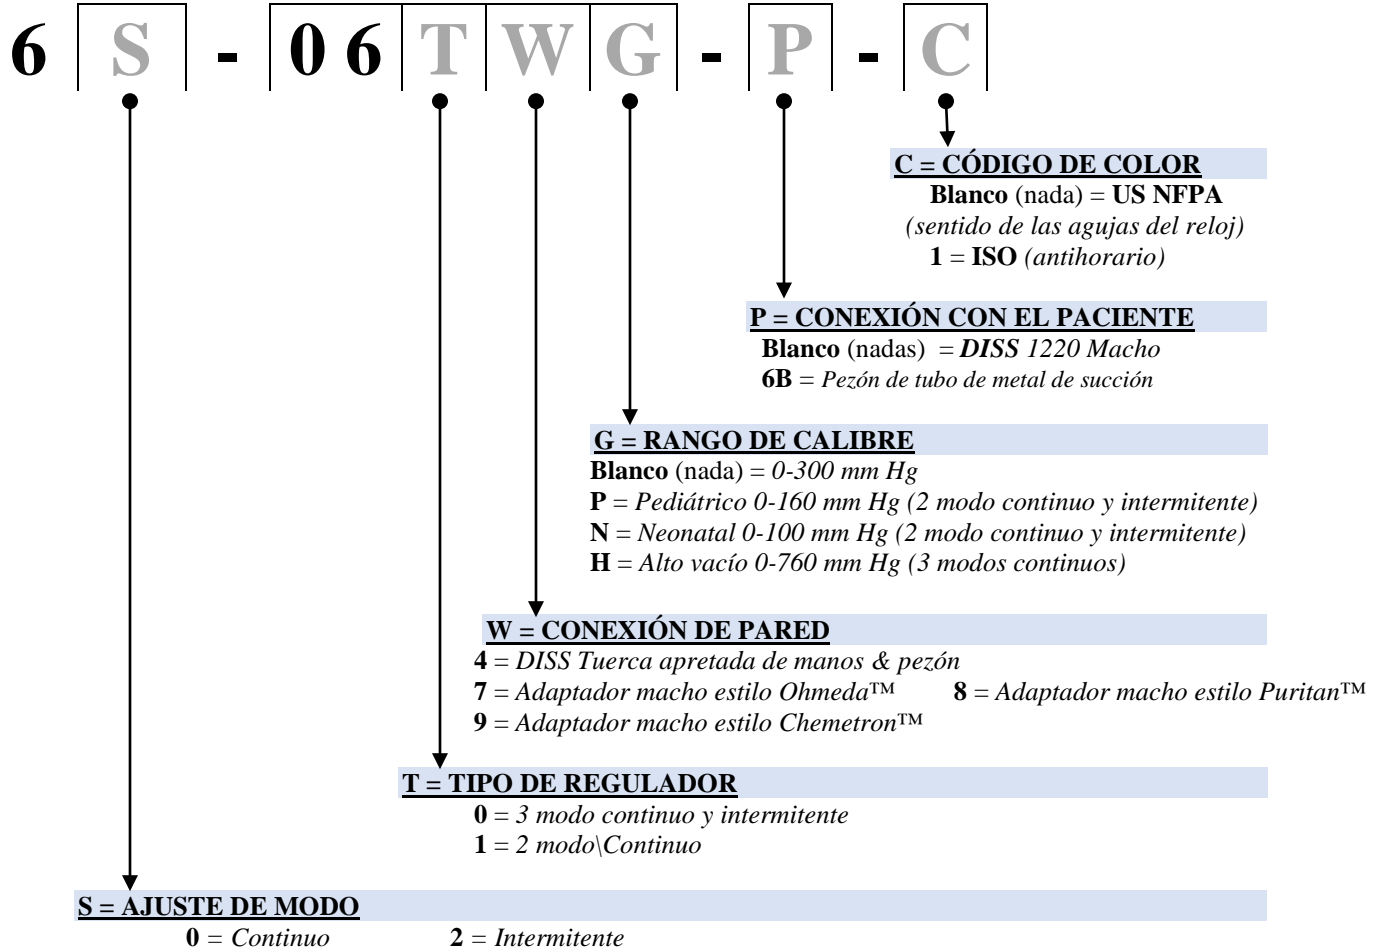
6 S - 0 6 T W G - P - C

C = CÓDIGO DE COLOR
Blanco (nada) = US NFPA
(sentido de las agujas del reloj)
1 = ISO (antihorario)

P = CONEXIÓN CON EL PACIENTE
Blanco (nadas) = DISS 1220 Macho
6B = Pezón de tubo de metal de succión

G = RANGO DE CALIBRE
Blanco (nada) = 0-300 mm Hg
P = Pediátrico 0-160 mm Hg (2 modo continuo y intermitente)
N = Neonatal 0-100 mm Hg (2 modo continuo y intermitente)
H = Alto vacío 0-760 mm Hg (3 modos continuos)

W = CONEXIÓN DE PARED
4 = DISS Tuerca apretada de manos & pezón
7 = Adaptador macho estilo Ohmeda™ 8 = Adaptador macho estilo Puritan™
9 = Adaptador macho estilo Chemetron™

T = TIPO DE REGULADOR
0 = 3 modo continuo y intermitente
1 = 2 modo\Continuo

S = AJUSTE DE MODO
0 = Continuo 2 = Intermitente